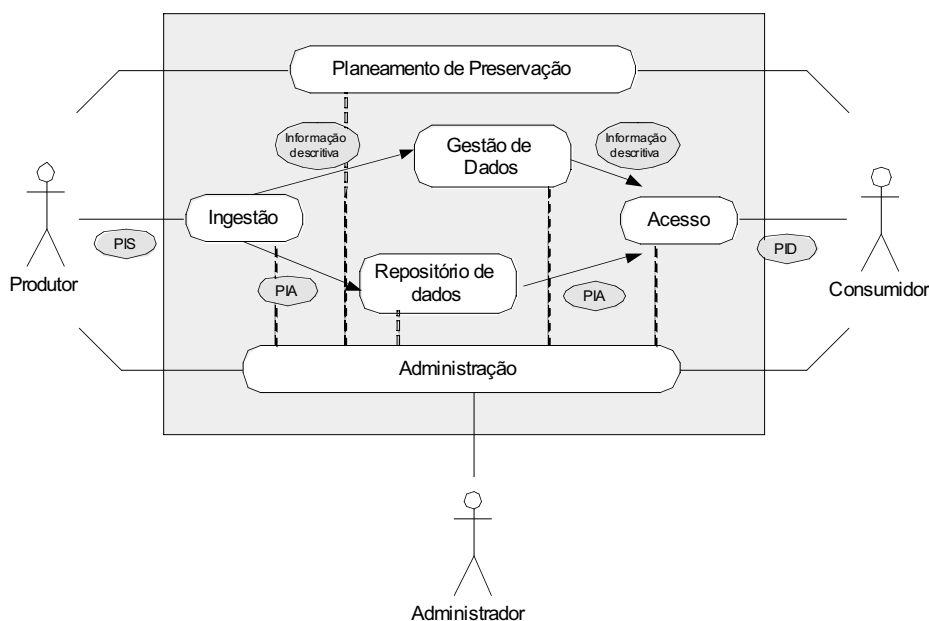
Planeamento de Preservação

Informação descritiva

Gestão de Dados

Informação descritiva

Ingestão

Acesso

PIS

PID

Produtor

Repositório de dados

Consumidor

PIA

PIA

Administração

Administrador